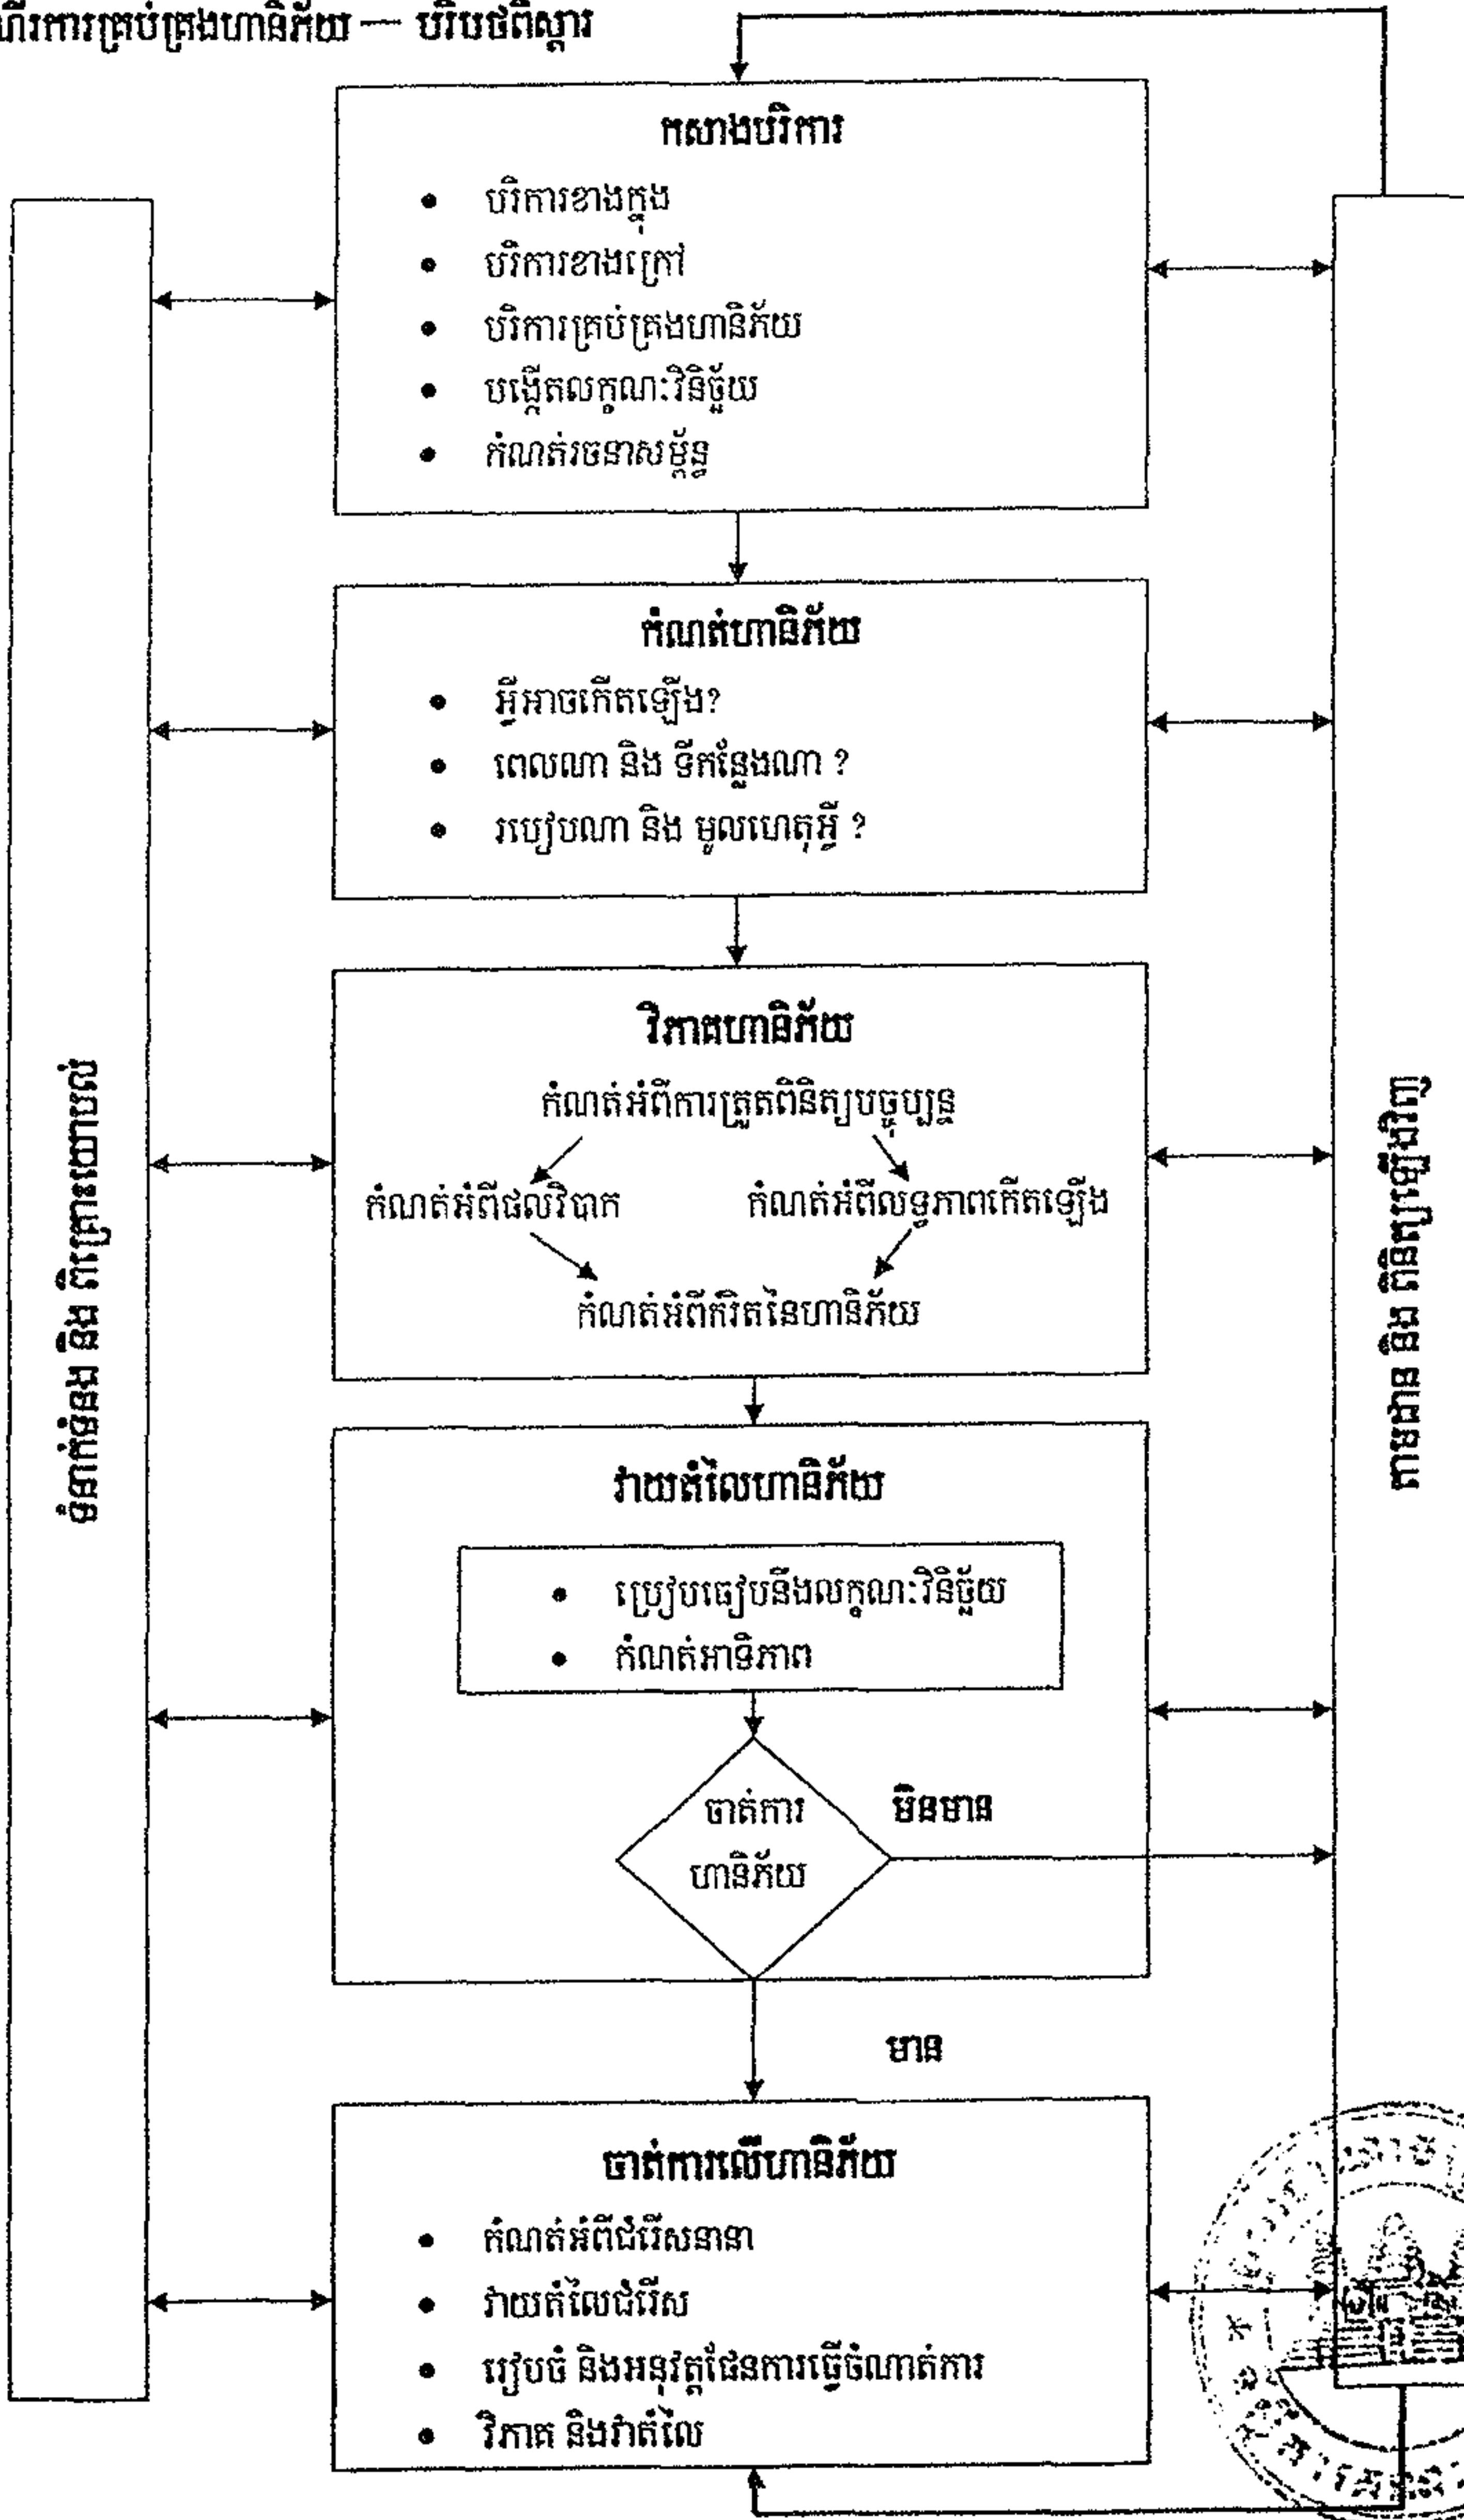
ដំណើរការគ្រប់គ្រងហានិភ័យ — បរិបទពិស្តារ

កសាងបរិការ
• បរិការខាងក្នុង
• បរិការខាងក្រៅ
• បរិការគ្រប់គ្រងហានិភ័យ
• បង្កើតលក្ខណៈវិនិច្ឆ័យ
• កំណត់រចនាសម្ព័ន្ធ

កំណត់ហានិភ័យ
• អ្វីអាចកើតឡើង?
• ពេលណា និង ទីកន្លែងណា ?
• របៀបណា និង មូលហេតុអ្វី ?

វិភាគហានិភ័យ
កំណត់អំពីការត្រួតពិនិត្យបច្ចុប្បន្ន
កំណត់អំពីផលវិបាក
កំណត់អំពីលទ្ធភាពកើតឡើង
កំណត់អំពីកំរិតនៃហានិភ័យ

វាយតំលៃហានិភ័យ
• ប្រៀបធៀបនឹងលក្ខណៈវិនិច្ឆ័យ
• កំណត់អាទិភាព

ចាត់ការ ហានិភ័យ
មិនមាន
មាន

ចាត់ការលើហានិភ័យ
• កំណត់អំពីជំរើសនានា
• វាយតំលៃជំរើស
• រៀបចំ និងអនុវត្តផែនការធ្វើចំណាត់ការ
• វិភាគ និងវាត់តំលៃ

ទំនាក់ទំនង និង ពិគ្រោះយោបល់

ការឃ្លាំមើល និង ពិនិត្យឡើងវិញ

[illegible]